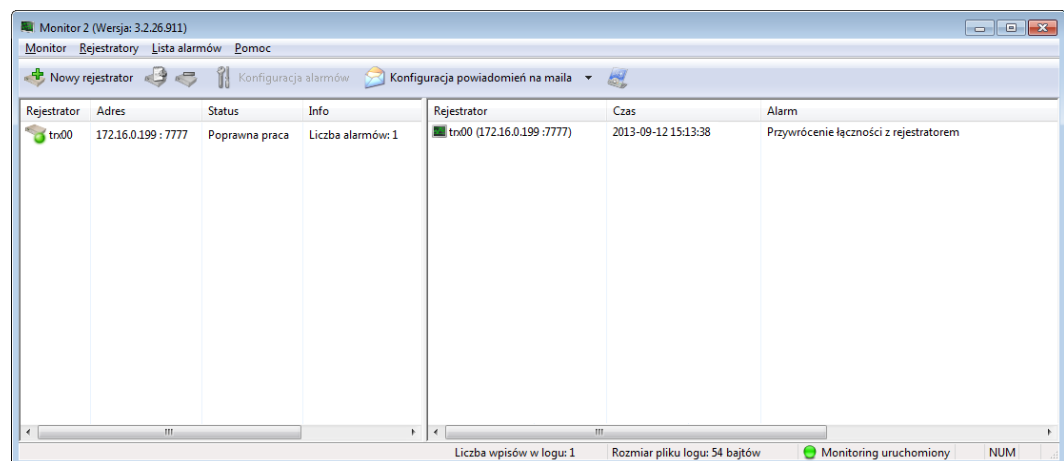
Monitor 2 (Wersja: 3.2.26.911)

Monitor Rejestratory Lista alarmów Pomoc

Nowy rejestrator Konfiguracja alarmów Konfiguracja powiadomień na maila

| Rejestrator | Adres | Status | Info |
|---|---|---|---|
| trx00 | 172.16.0.199 : 7777 | Poprawna praca | Liczba alarmów: 1 |

| Rejestrator | Czas | Alarm |
|---|---|---|
| trx00 (172.16.0.199 :7777) | 2013-09-12 15:13:38 | Przywrócenie łączności z rejestratorem |

Liczba wpisów w logu: 1 Rozmiar pliku logu: 54 bajtów Monitoring uruchomiony NUM